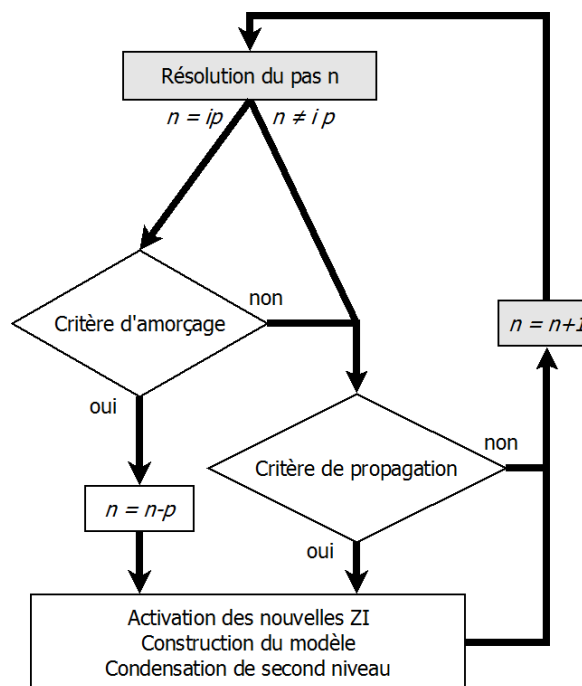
Résolution du pas n

$n = ip$

$n \neq i\,p$

Critère d'amorçage

non

oui

$n = n\text{-}p$

Critère de propagation

non

oui

$n = n+1$

Activation des nouvelles ZI
Construction du modèle
Condensation de second niveau